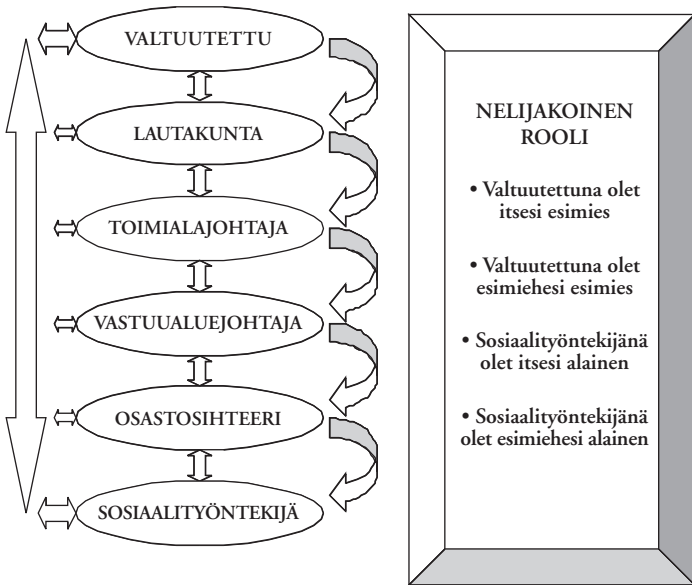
VALTUUTETTU

LAUTAKUNTA

TOIMIALAJOHTAJA

VASTUUALUEJOHTAJA

OSASTOSIHTEERI

SOSIAALITYÖNTEKIJÄ

NELIJAKOINEN ROOLI

• Valtuutettuna olet itsesi esimies

• Valtuutettuna olet esimiehesi esimies

• Sosiaalityöntekijänä olet itsesi alainen

• Sosiaalityöntekijänä olet esimiehesi alainen